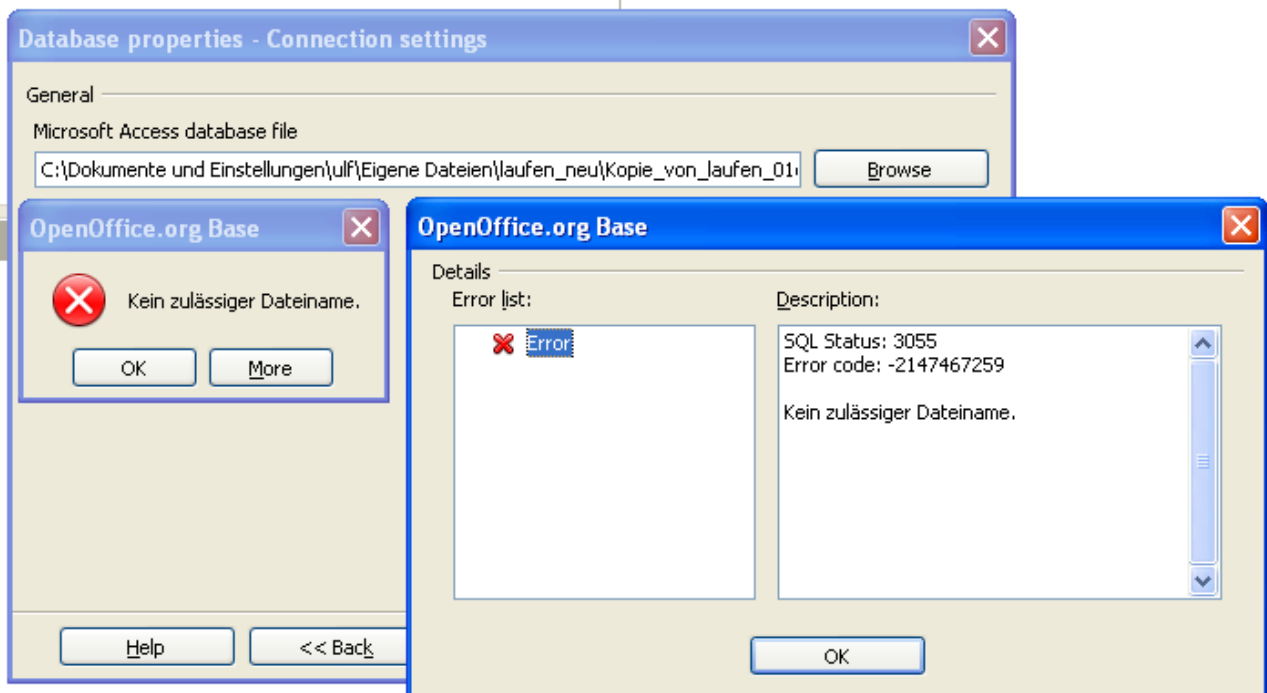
Database properties - Connection settings

General

Microsoft Access database file

C:\Dokumente und Einstellungen\ulf\Eigene Dateien\laufen_neu\Kopie_von_laufen_01

Browse

OpenOffice.org Base

Kein zulässiger Dateiname.

OK

More

Help

<< Back

OpenOffice.org Base

Details

Error list:

Error

Description:

SQL Status: 3055
Error code: -2147467259

Kein zulässiger Dateiname.

OK